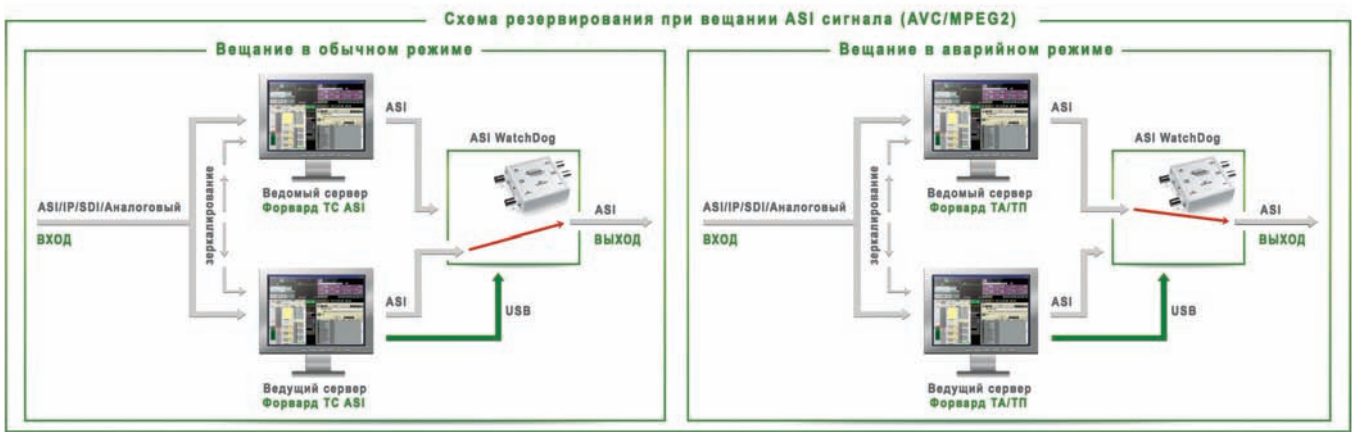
Схема резервирования при вещании ASI сигнала (AVC/MPEG2)

Вещание в обычном режиме

ASI

ASI WatchDog

ASI/IP/SDI/Аналоговый

ВХОД

зеркалирование

Ведомый сервер
Форвард TC ASI

ASI

ВЫХОД

ASI

USB

Ведущий сервер
Форвард TC ASI

Вещание в аварийном режиме

ASI

ASI WatchDog

ASI/IP/SDI/Аналоговый

ВХОД

зеркалирование

Ведомый сервер
Форвард ТА/ТП

ASI

ВЫХОД

ASI

USB

Ведущий сервер
Форвард ТА/ТП